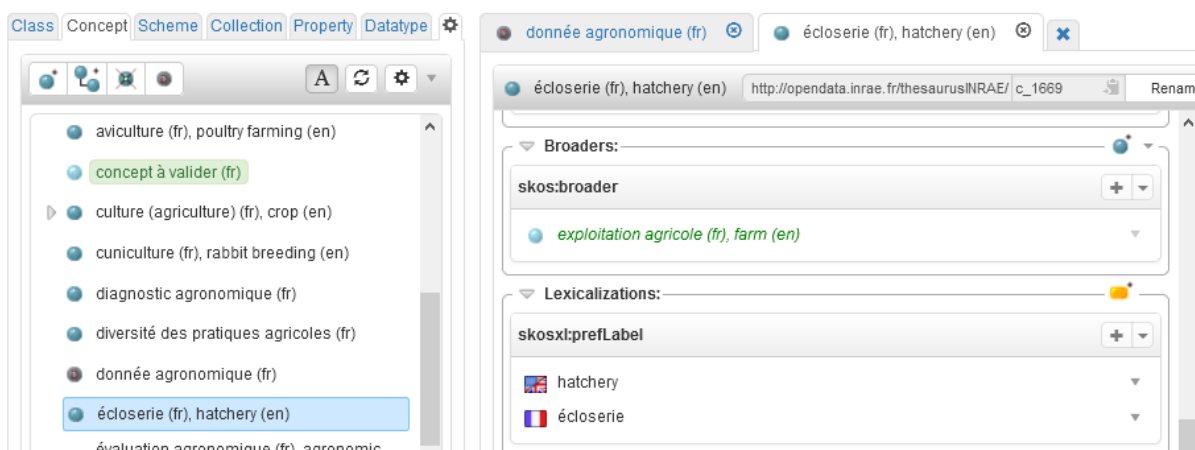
Class Concept Scheme Collection Property Datatype

A

aviculture (fr), poultry farming (en)

concept à valider (fr)

culture (agriculture) (fr), crop (en)

cuniculture (fr), rabbit breeding (en)

diagnostic agronomique (fr)

diversité des pratiques agricoles (fr)

donnée agronomique (fr)

écloserie (fr), hatchery (en)

évaluation agronomique (fr), agronomic

donnée agronomique (fr)

écloserie (fr), hatchery (en)

écloserie (fr), hatchery (en) http://opendata.inrae.fr/thesaurusINRAE/ c_1669 Renam

Broaders:

skos:broader

exploitation agricole (fr), farm (en)

Lexicalizations:

skosxl:prefLabel

hatchery

écloserie